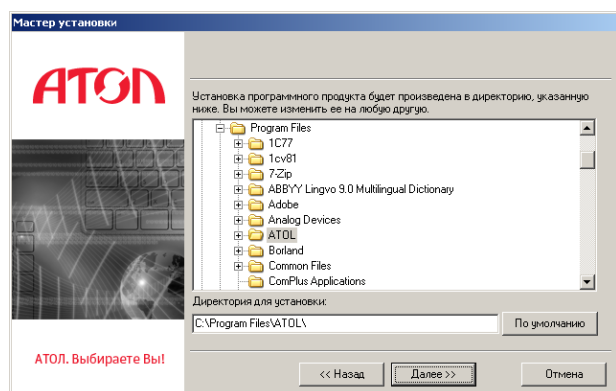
Мастер установки

АТОЛ

Установка программного продукта будет произведена в директорию, указанную ниже. Вы можете изменить ее на любую другую.

Program Files
1C77
1cv81
7-Zip
ABBYY Lingvo 9.0 Multilingual Dictionary
Adobe
Analog Devices
ATOL
Borland
Common Files
ComPlus Applications

Директория для установки:
C:\Program Files\ATOL\
По умолчанию

АТОЛ. Выбираете Вы!

<< Назад
Далее >>
Отмена